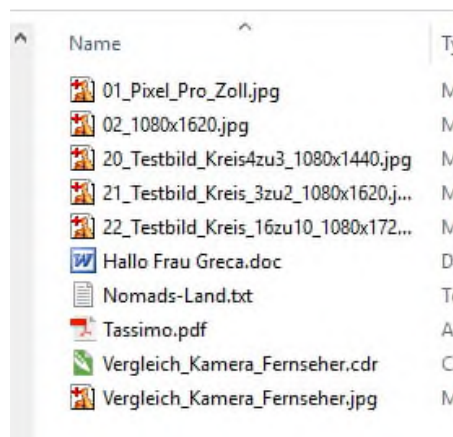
Name
Ty

01_Pixel_Pro_Zoll.jpg
M
02_1080x1620.jpg
M
20_Testbild_Kreis4zu3_1080x1440.jpg
M
21_Testbild_Kreis_3zu2_1080x1620.j...
M
22_Testbild_Kreis_16zu10_1080x172...
M
Hallo Frau Greca.doc
D
Nomads-Land.txt
Te
Tassimo.pdf
A
Vergleich_Kamera_Fernseher.cdr
C
Vergleich_Kamera_Fernseher.jpg
M